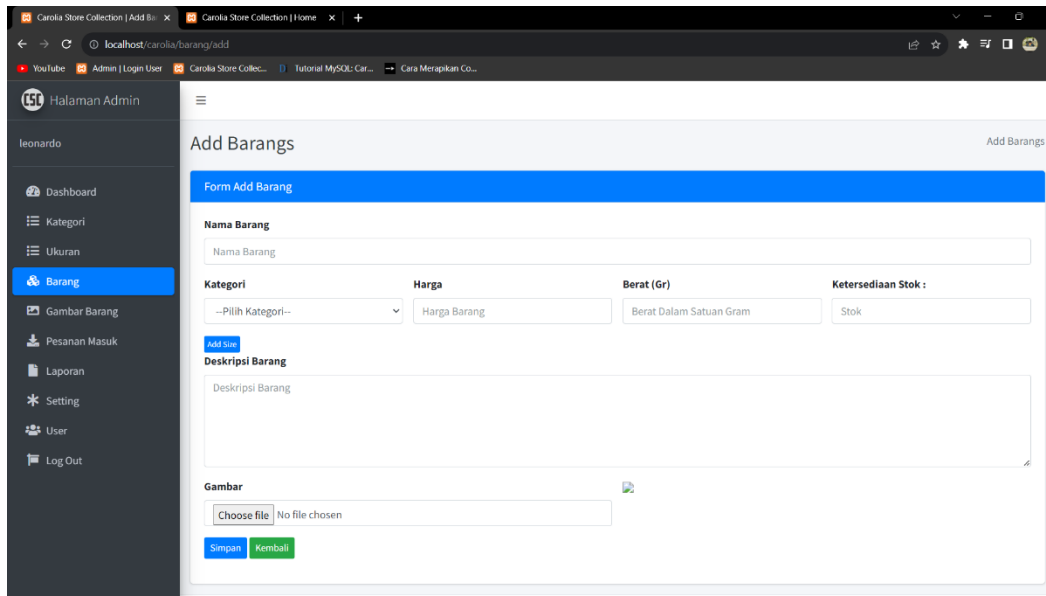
Carolia Store Collection | Add Ba ×
Carolia Store Collection | Home ×
+
localhost/carolia/barang/add
YouTube
Admin | Login User
Carolia Store Collec...
Tutorial MySQL: Car...
Cara Merapikan Co...

Halaman Admin
leonardo
Dashboard
Kategori
Ukuran
Barang
Gambar Barang
Pesanan Masuk
Laporan
Setting
User
Log Out

Add Barangs
Add Barangs

Form Add Barang

Nama Barang
Nama Barang

Kategori
--Pilih Kategori--
Harga
Harga Barang
Berat (Gr)
Berat Dalam Satuan Gram
Ketersediaan Stok :
Stok

Add Size
Deskripsi Barang
Deskripsi Barang

Gambar
Choose file No file chosen

Simpan
Kembali